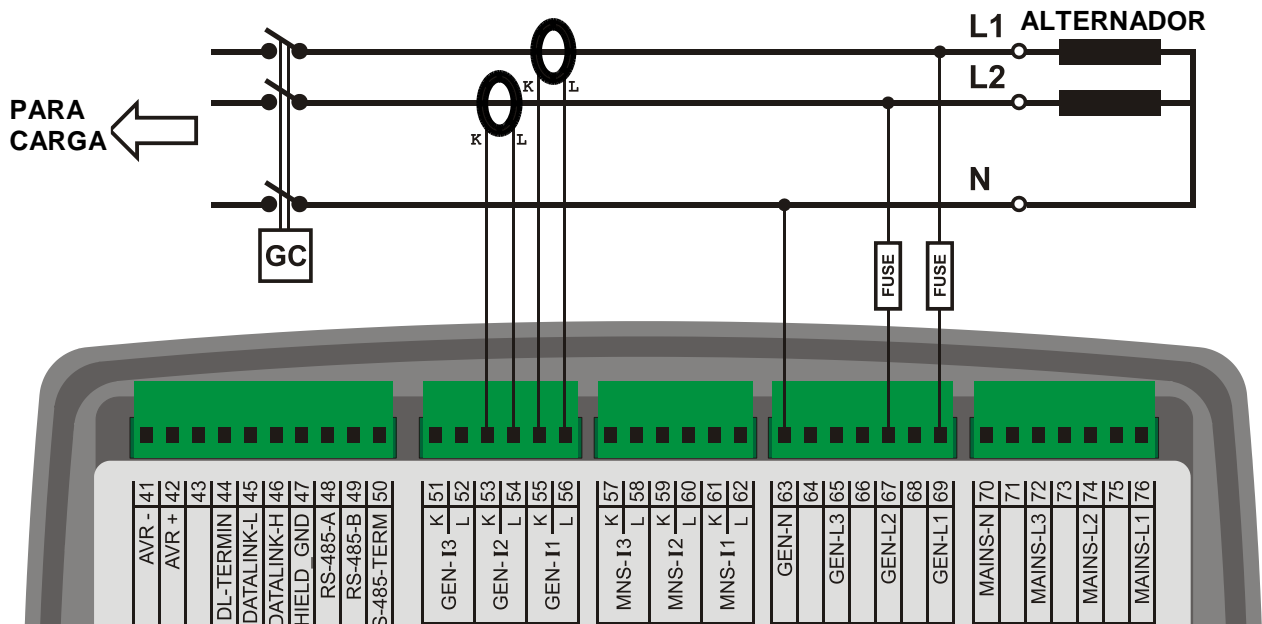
L1 ALTERNADOR
L2
N
PARA CARGA
K L
K L
GC
FUSE
FUSE

41 AVR -
42 AVR +
43
44 DL-TERMIN
45 DATALINK-L
46 DATALINK-H
47 HIELD_GND
48 RS-485-A
49 RS-485-B
50 S-485-TERM

51 K 52 L GEN-I3
53 K 54 L GEN-I2
55 K 56 L GEN-I1

57 K 58 L MNS-I3
59 K 60 L MNS-I2
61 K 62 L MNS-I1

63 GEN-N
64
65 GEN-L3
66
67 GEN-L2
68
69 GEN-L1

70 MAINS-N
71
72 MAINS-L3
73
74 MAINS-L2
75
76 MAINS-L1